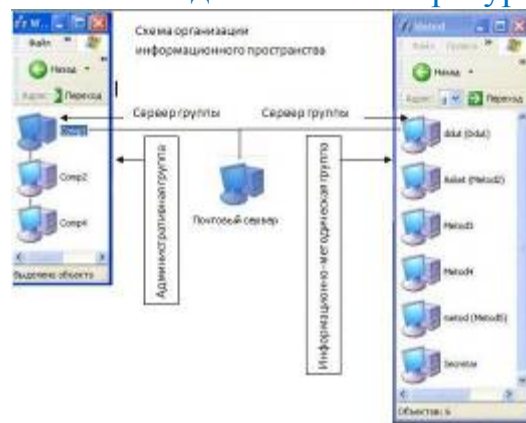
Схема организации информационного пространства

Файл

Назад

Адрес Переход

Comp1

Comp2

Comp6

Выделено объекто

Сервер группы

Сервер группы

Административная группа

Почтовый сервер

Информационно-методическая группа

Metod

Файл Правка

Назад

Адрес Переход

ddut (Ddut)

Rabot (Metod2)

Metod3

Metod4

metod (Metod5)

Secretar

Объектов: 6